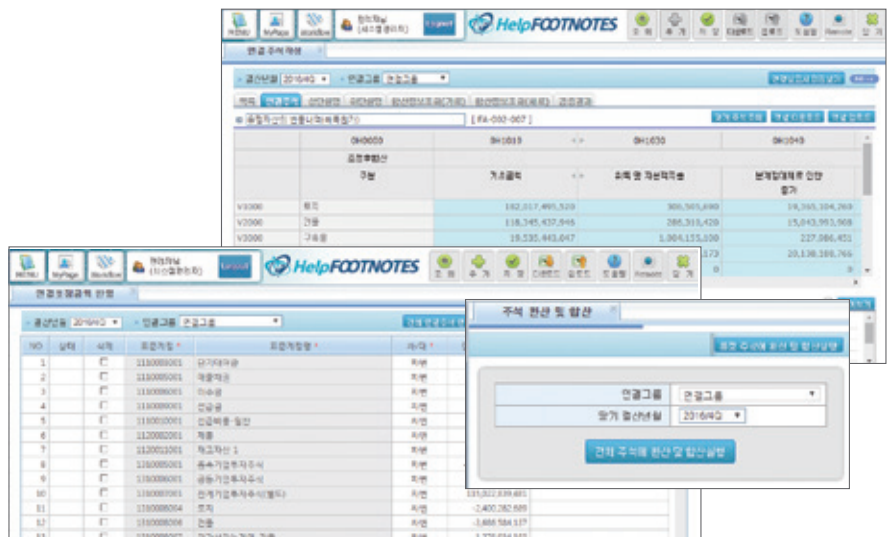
HelpFOOTNOTES

MENU MyPage Workflow Logout

조회 추가 저장 다운로드 업로드 도움말 Remote 닫기

연결주석작성

결산년월 2016/4Q 연결그룹 연결그룹

[IFA-002-007]

| | 0H0000 | 0H1010 | 0H1030 | 0H1040 |
|---|---|---|---|---|
| | 공정가치평가 | | | |
| | 구분 | 기초금액 | 취득 및 자본적지출 | 본계정대체로 인한 증가 |
| V1000 | 토지 | 182,017,495,520 | 306,505,690 | 19,395,304,269 |
| V2000 | 건물 | 118,345,437,946 | 286,319,420 | 15,043,953,968 |
| V3000 | 구축물 | 19,535,443,047 | 1,004,155,100 | 227,086,451 |

HelpFOOTNOTES

MENU MyPage Workflow Logout

조회 추가 저장 다운로드 업로드 도움말 Forward 닫기

연결정산표 작성

결산년월 2016/4Q 연결그룹 연결그룹

| NO | 상태 | 삭제 | 표준계정 | 표준계정명 | 차/대 |
|---|---|---|---|---|---|
| 1 | | | 1110000001 | 단기매매금 | 차/변 |
| 2 | | | 1110005001 | 매출채권 | 차/변 |
| 3 | | | 1110006001 | 미수금 | 차/변 |
| 4 | | | 1110008001 | 선급금 | 차/변 |
| 5 | | | 1110010001 | 선급비용-일반 | 차/변 |
| 6 | | | 1120002001 | 제품 | 차/변 |
| 7 | | | 1120012001 | 재고자산 1 | 차/변 |
| 8 | | | 1260005001 | 종속기업투자주식 | 차/변 |
| 9 | | | 1260006001 | 공동기업투자주식 | 차/변 |
| 10 | | | 1260007001 | 관계기업투자주식(별도) | 차/변 |
| 11 | | | 1310008004 | 토지 | 차/변 |
| 12 | | | 1310008006 | 건물 | 차/변 |

131,822,639,481
-2,400,282,689
-3,686,584,127

주석 환산 및 합산

전체 주석에 환산 및 합산실행

| 연결그룹 | 연결그룹 |
|---|---|
| 당기 결산년월 | 2016/4Q |

전체 주석에 환산 및 합산실행